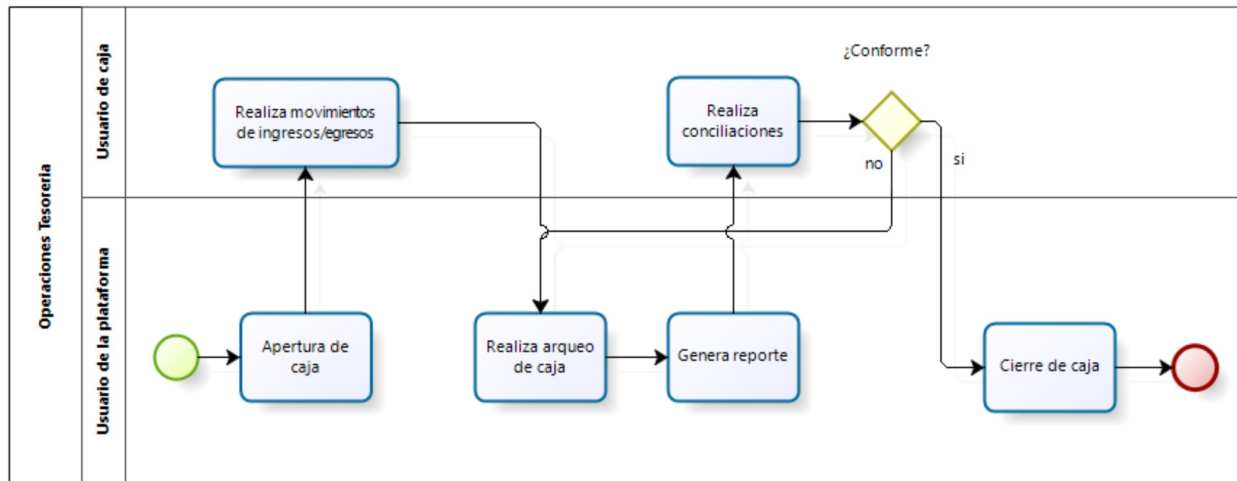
Operaciones Tesoreria

Usuario de caja

Usuario de la plataforma

Realiza movimientos de ingresos/egresos

Realiza conciliaciones

¿Conforme?

no

si

Apertura de caja

Realiza arqueo de caja

Genera reporte

Cierre de caja